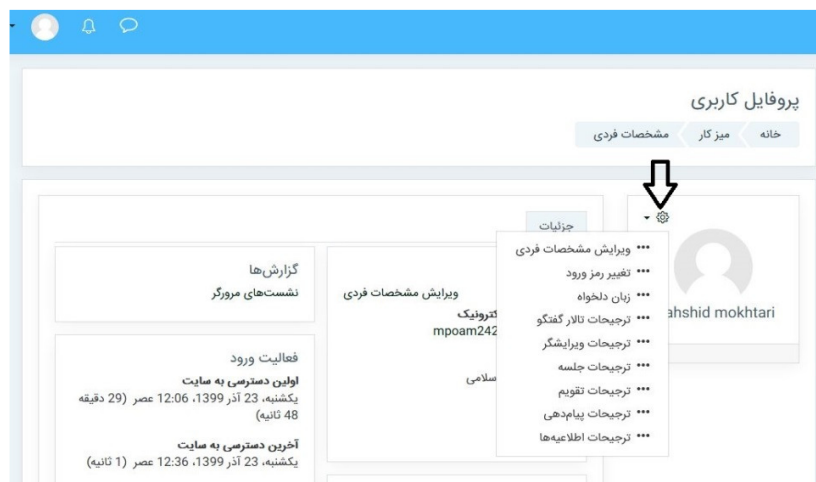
پروفایل کاربری

خانه | میز کار | مشخصات فردی

جزئیات

••• ویرایش مشخصات فردی
••• تغییر رمز ورود
••• زبان دلخواه
••• ترجیحات تالار گفتگو
••• ترجیحات ویرایشگر
••• ترجیحات جلسه
••• ترجیحات تقویم
••• ترجیحات پیام‌دهی
••• ترجیحات اطلاعیه‌ها

ahshid mokhtari

ویرایش مشخصات فردی
کترونیک
mpoam242
سلامی

گزارش‌ها
نشست‌های مرورگر

فعالیت ورود
اولین دسترسی به سایت
یکشنبه، 23 آذر 1399، 12:06 عصر (29 دقیقه 48 ثانیه)

آخرین دسترسی به سایت
یکشنبه، 23 آذر 1399، 12:36 عصر (1 ثانیه)